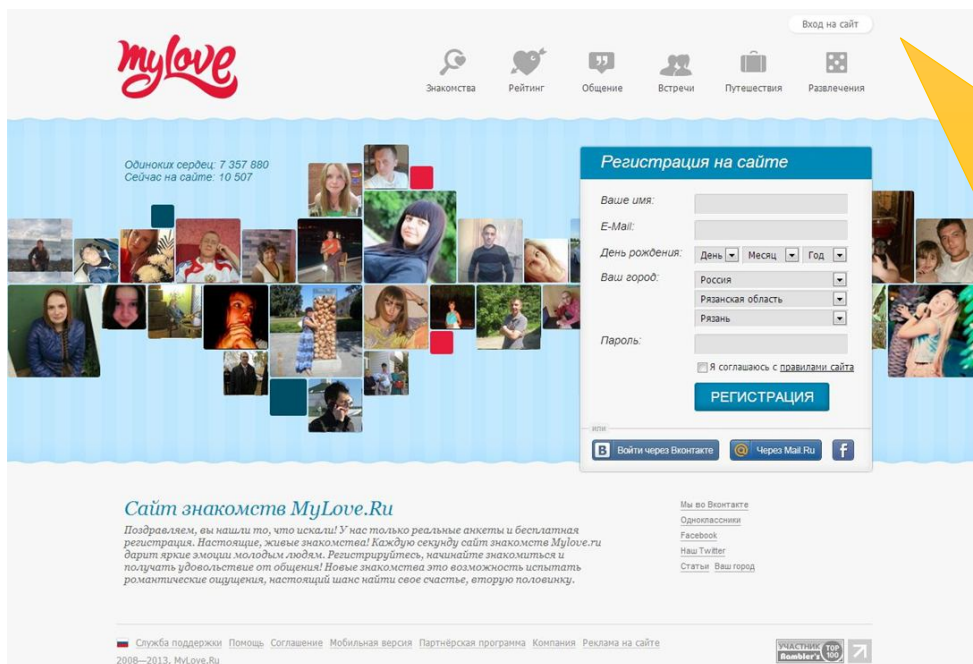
Вход на сайт

MyLove

Знакомства Рейтинг Общение Встречи Путешествия Развлечения

Одиноких сердец: 7 357 880
Сейчас на сайте: 10 507

Регистрация на сайте

Ваше имя:
E-Mail:
День рождения: День Месяц Год
Ваш город: Россия
Рязанская область
Рязань
Пароль:

Я соглашаюсь с правилами сайта

РЕГИСТРАЦИЯ

или

Войти через Вконтакте Через Mail.Ru f

Сайт знакомств MyLove.Ru

Поздравляем, вы нашли то, что искали! У нас только реальные анкеты и бесплатная регистрация. Настоящие, живые знакомства! Каждую секунду сайт знакомств Mylove.ru дарит яркие эмоции молодым людям. Регистрируйтесь, начинайте знакомиться и получать удовольствие от общения! Новые знакомства это возможность испытать романтические ощущения, настоящий шанс найти свое счастье, вторую половинку.

Мы во Вконтакте
Одноклассники
Facebook
Наш Twitter
Статьи Ваш город

Служба поддержки Помощь Соглашение Мобильная версия Партнёрская программа Компания Реклама на сайте
2008—2013, MyLove.Ru

УЧАСТНИК Rambler's TOP 100